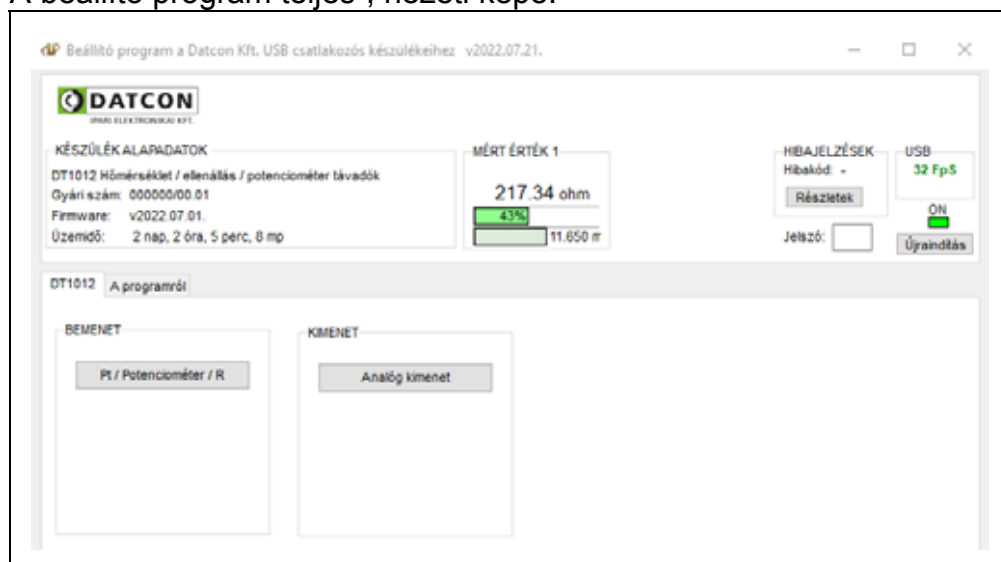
A beállító program teljes , részti kép:

Beállító program a Datcon Kft. USB csatlakozós készülékeihez v2022.07.21.

DATCON
IPARI ELEKTRONIKAI KFT.

KÉSZÜLÉK ALAPADATOK
DT1012 Hőmérséklet / ellenállás / potenciométer távadók
Gyári szám: 000000/00.01
Firmware: v2022.07.01.
Üzemidő: 2 nap, 2 óra, 5 perc, 8 mp

MÉRT ÉRTÉK 1
217.34 ohm
43%
11.650 m

HIBAJELZÉSEK
Hibakód: -
Részletek

USB
32 FpS
ON

Jelszó:
Újraindítás

DT1012 A programról

BEMENET
Pt / Potenciométer / R

KIMENET
Analóg kimenet